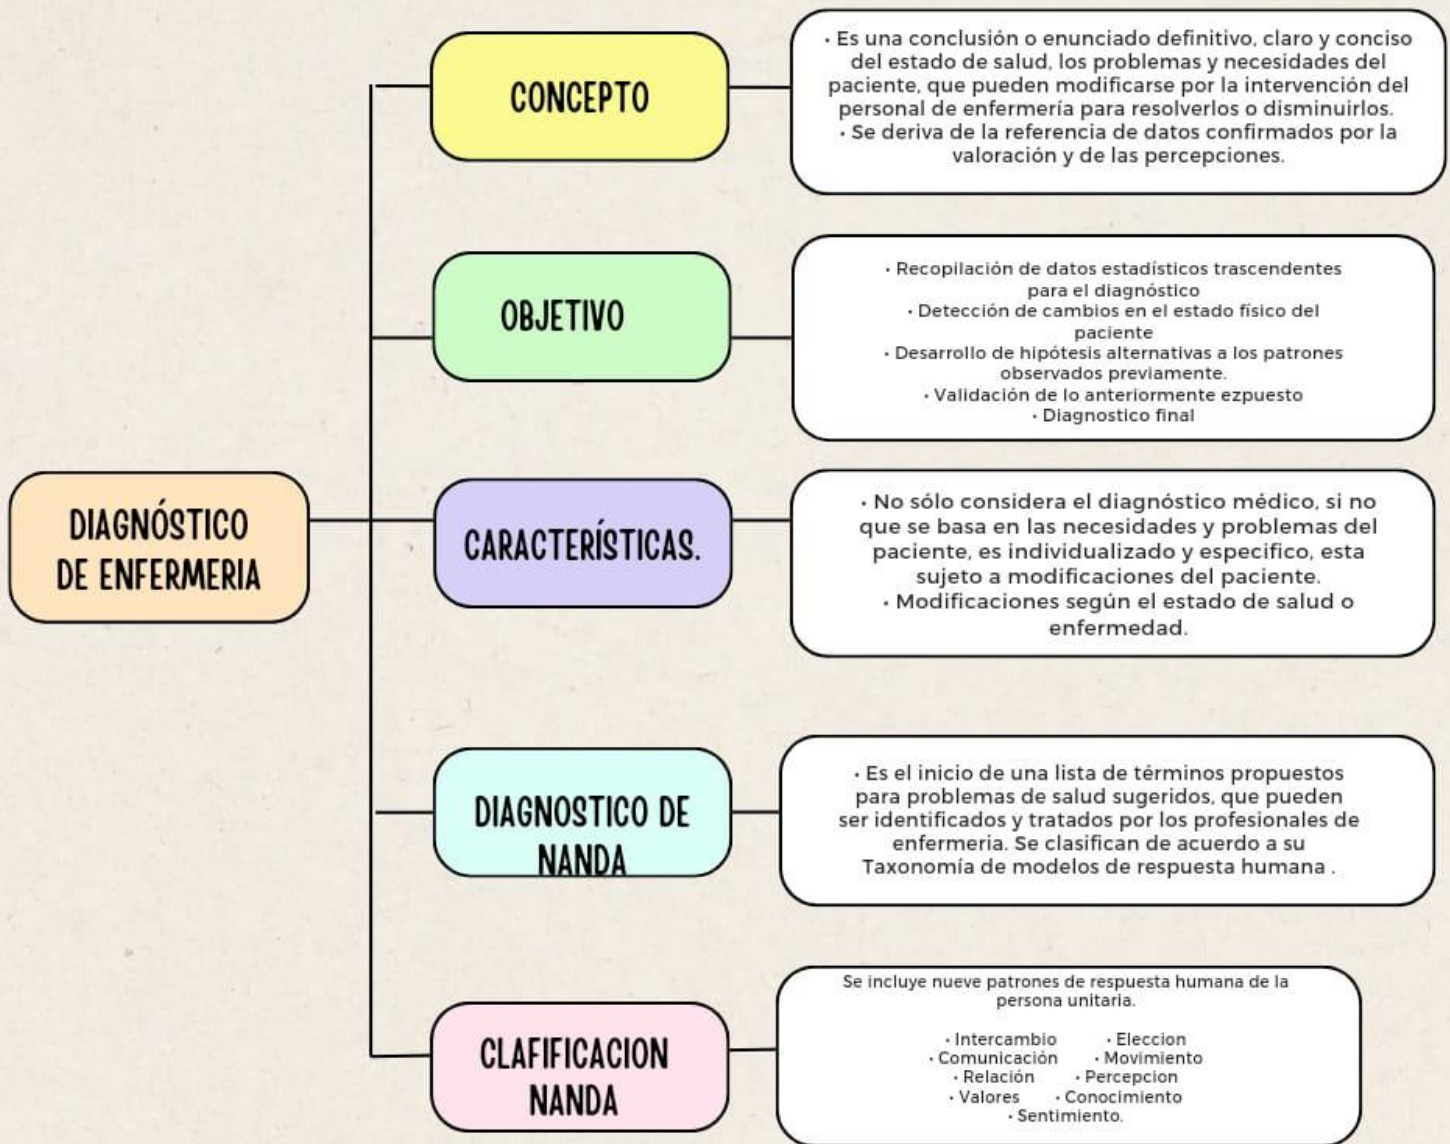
DIAGNÓSTICO DE ENFERMERIA

CONCEPTO

• Es una conclusión o enunciado definitivo, claro y conciso del estado de salud, los problemas y necesidades del paciente, que pueden modificarse por la intervención del personal de enfermería para resolverlos o disminuirlos.
• Se deriva de la referencia de datos confirmados por la valoración y de las percepciones.

OBJETIVO

• Recopilación de datos estadísticos trascendentes para el diagnóstico
• Detección de cambios en el estado físico del paciente
• Desarrollo de hipótesis alternativas a los patrones observados previamente.
• Validación de lo anteriormente ezpuesto
• Diagnostico final

CARACTERÍSTICAS.

• No sólo considera el diagnóstico médico, si no que se basa en las necesidades y problemas del paciente, es individualizado y especifico, esta sujeto a modificaciones del paciente.
• Modificaciones según el estado de salud o enfermedad.

DIAGNOSTICO DE NANDA

• Es el inicio de una lista de términos propuestos para problemas de salud sugeridos, que pueden ser identificados y tratados por los profesionales de enfermeria. Se clasifican de acuerdo a su Taxonomía de modelos de respuesta humana .

CLAFIFICACION NANDA

Se incluye nueve patrones de respuesta humana de la persona unitaria.

• Intercambio
• Eleccion
• Comunicación
• Movimiento
• Relación
• Percepcion
• Valores
• Conocimiento
• Sentimiento.